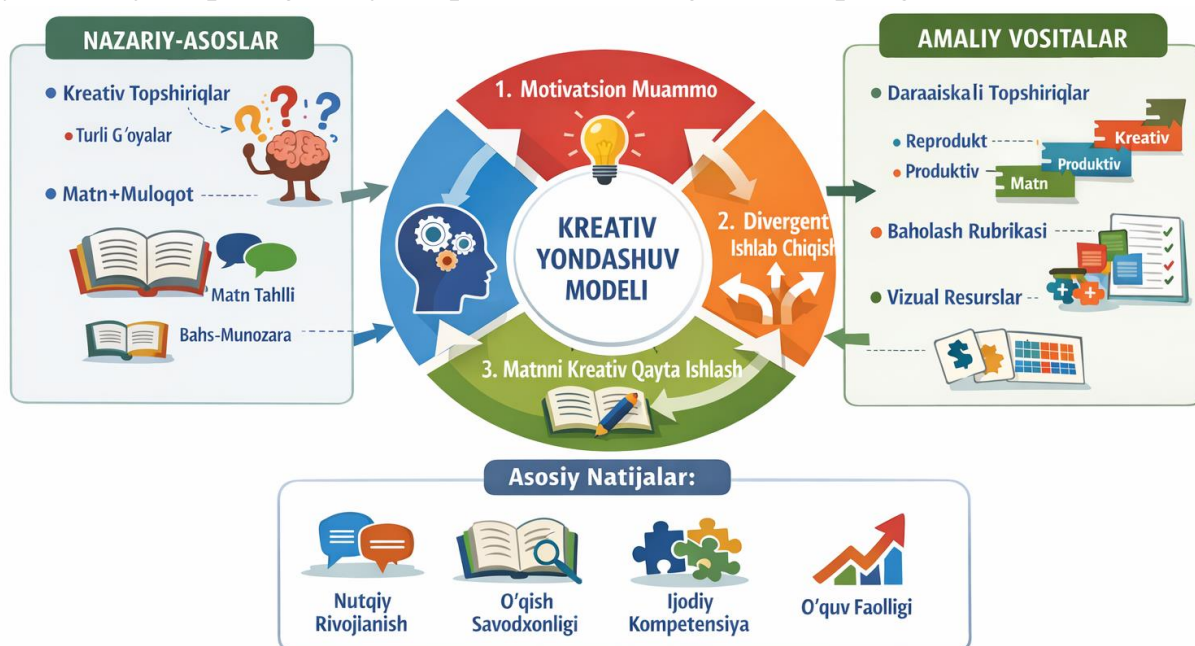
NAZARIY-ASOSLAR

Kreativ Topshiriqlar

Turli G'oyalar

Matn+Muloqot

Matn Tahlli

Bahs-Munozara

1. Motivatsion Muammo

KREATIV YONDASHUV MODELI

2. Divergent Ishlab Chiqish

3. Matnni Kreativ Qayta Ishlash

AMALIY VOSITALAR

Daraaiskali Topshiriqlar

Reprodukt

Produktiv

Kreativ

Produktiv

Matn

Baholash Rubrikasi

Vizual Resurslar

Asosiy Natijalar:

Nutqiy Rivojlanish

O'qish Savodxonligi

Ijodiy Kompetensiya

O'quv Faolligi